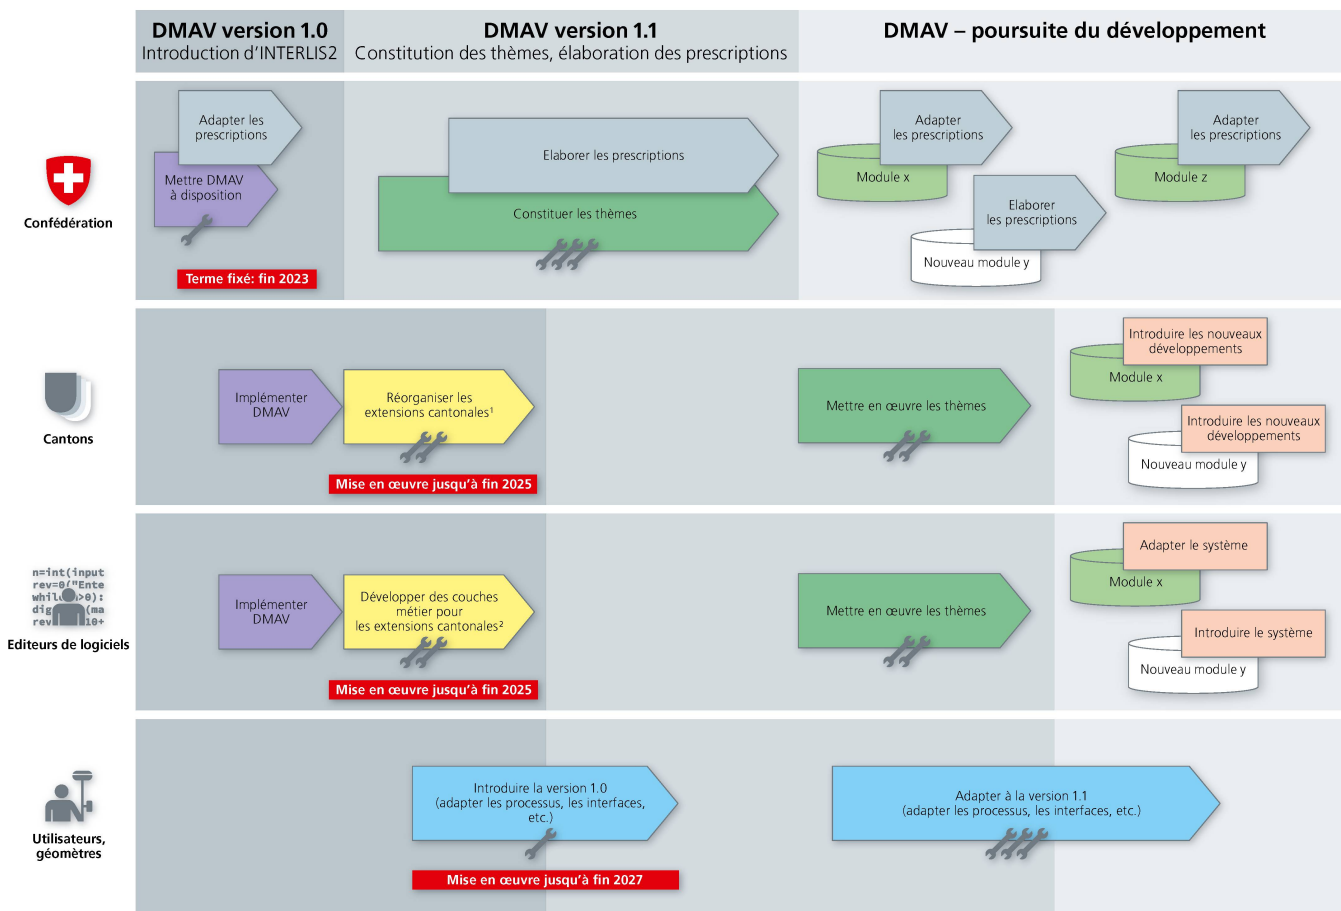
DMAV version 1.0
Introduction d'INTERLIS2

DMAV version 1.1
Constitution des thèmes, élaboration des prescriptions

DMAV – poursuite du développement

Confédération

Adapter les prescriptions

Mettre DMAV à disposition

Terme fixé: fin 2023

Elaborer les prescriptions

Constituer les thèmes

Adapter les prescriptions

Module x

Elaborer les prescriptions

Nouveau module y

Adapter les prescriptions

Module z

Cantons

Implémenter DMAV

Réorganiser les extensions cantonales¹

Mise en œuvre jusqu'à fin 2025

Mettre en œuvre les thèmes

Introduire les nouveaux développements

Module x

Introduire les nouveaux développements

Nouveau module y

n=int(input
rev=0("Ente
while n>0):
dig (ma
rev 10+

Editeurs de logiciels

Implémenter DMAV

Développer des couches métier pour les extensions cantonales²

Mise en œuvre jusqu'à fin 2025

Mettre en œuvre les thèmes

Adapter le système

Module x

Introduire le système

Nouveau module y

Utilisateurs, géomètres

Introduire la version 1.0 (adapter les processus, les interfaces, etc.)

Mise en œuvre jusqu'à fin 2027

Adapter à la version 1.1 (adapter les processus, les interfaces, etc.)